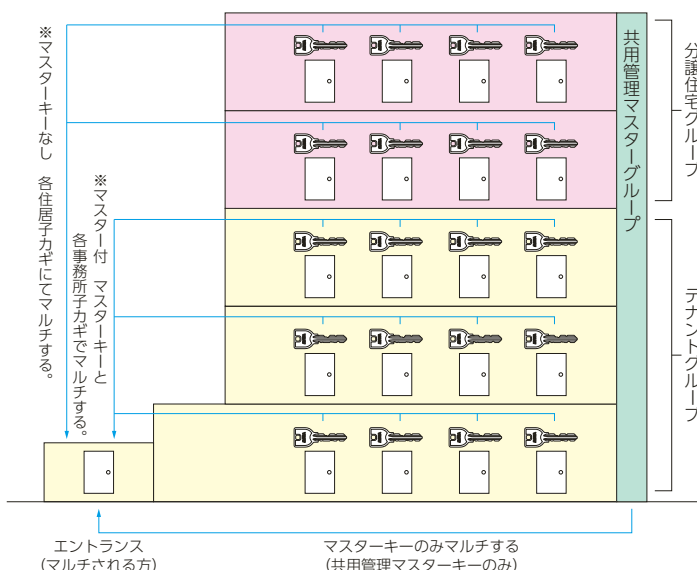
※マスターキーなし　各住居子カギにてマルチする。

※マスター付　マスターキーと各事務所子カギでマルチする。

共用管理マスターグループ

分譲住宅グループ

テナントグループ

エントランス
(マルチされる方)

マスターキーのみマルチする
(共用管理マスターキーのみ)